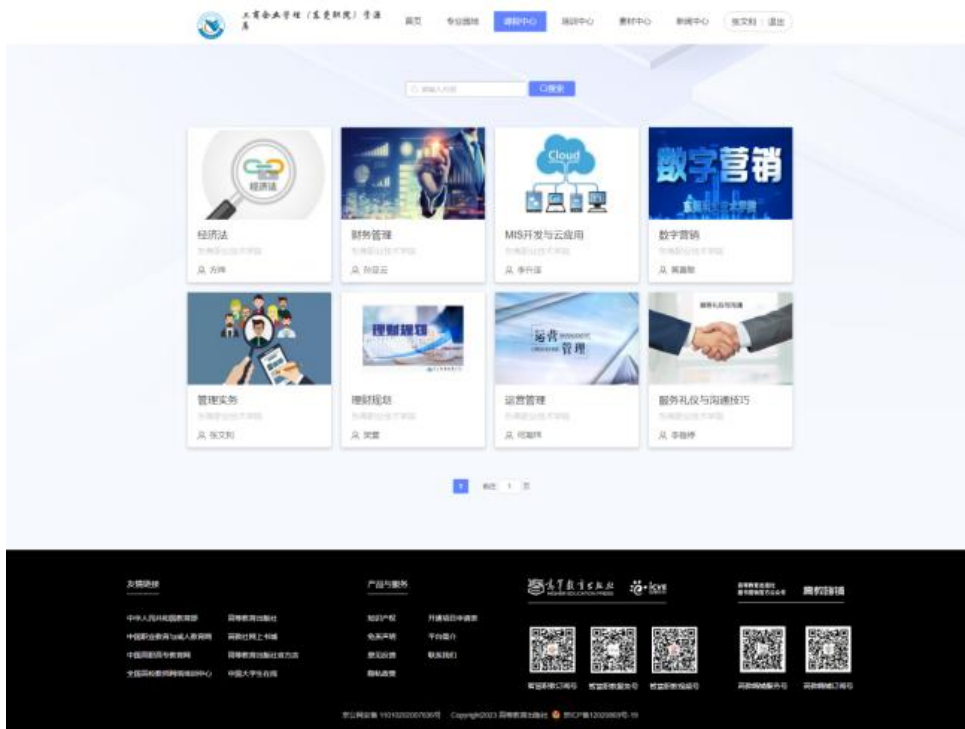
工商企业学校（东莞职院）资源库

首页 专业园地 课程中心 培训中心 素材中心 新闻中心 张文利 | 退出

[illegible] 搜索

经济法
经济法
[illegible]
方伟

财务管理
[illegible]
孙亚云

Cloud
MIS开发与云应用
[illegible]
李升谨

数字营销
数字营销
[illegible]
黄嘉敏

管理实务
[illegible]
张文利

理财规划
理财规划
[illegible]
宋雪

运营管理
运营管理
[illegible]
何海萍

服务礼仪与沟通技巧
服务礼仪与沟通技巧
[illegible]
李俊婷

1 前往 1 页

友情链接
中华人民共和国教育部 高等教育出版社
中国职业教育与成人教育网 高教社网上书城
中国高职高专教育网 高等教育出版社官方店
全国高校教师网络培训中心 中国大学生在线

产品与服务
知识产权 开通项目申请表
免责声明 平台简介
意见反馈 联系我们
隐私政策

高等教育出版社 HIGHER EDUCATION PRESS icve

高等教育出版社 新书推荐官方公众号 高教随语

智慧职教订阅号 智慧职教服务号 智慧职教视频号 高教集团服务号 高教集团订阅号

京公网安备 11010202007630号 Copyright2023 高等教育出版社 京ICP备12020863号-19